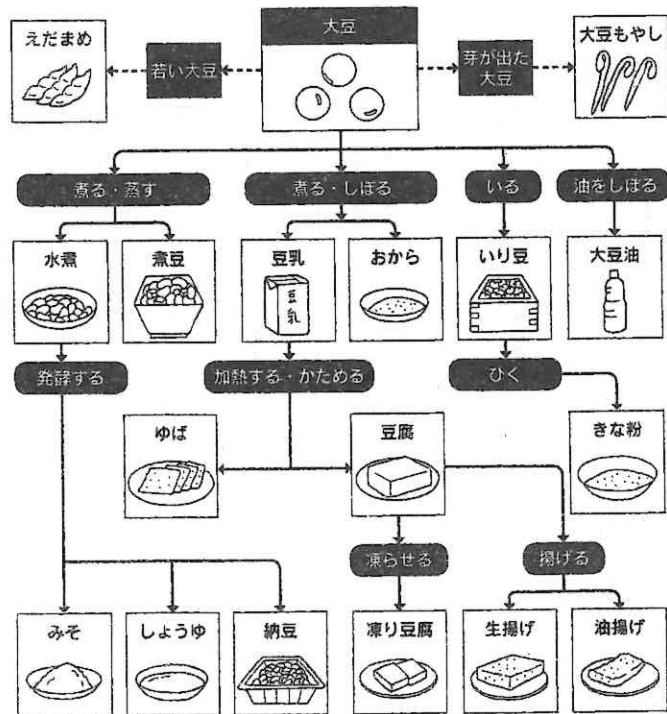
えだまめ

若い大豆

大豆

芽が出た大豆

大豆もやし

煮る・蒸す

煮る・しぼる

いる

油をしぼる

水煮

煮豆

豆乳

豆乳

おから

いり豆

大豆油

発酵する

加熱する・かためる

ひく

ゆば

豆腐

きな粉

凍らせる

揚げる

みそ

しょうゆ

納豆

凍り豆腐

生揚げ

油揚げ